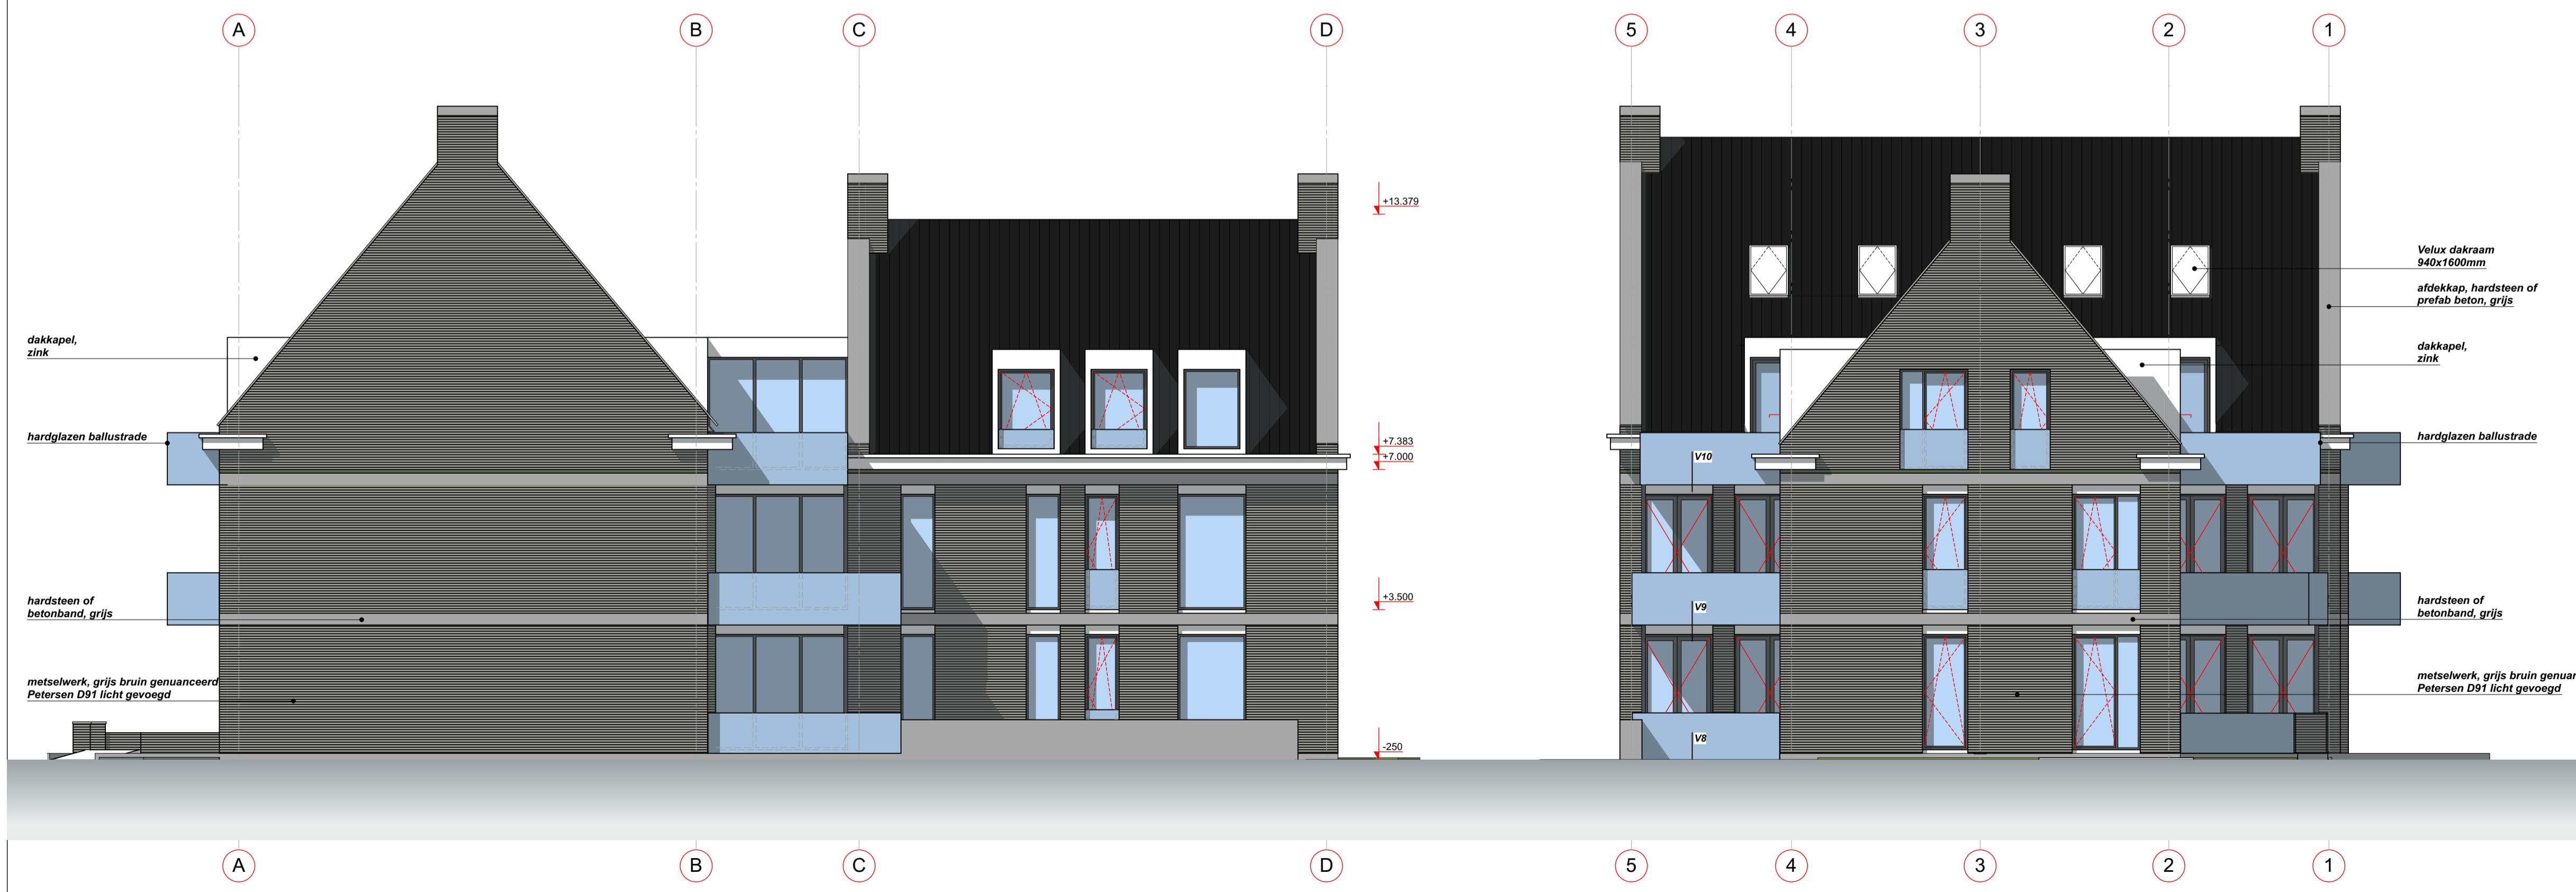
A B C D

+13.379

dakkapel,
zink

hardglazen ballustrade

+7.383
+7.000

+3.500

hardsteen of
betonband, grijs

metselwerk, grijs bruin genuanceerd
Petersen D91 licht gevoegd

-250

A B C D

5 4 3 2 1

Velux dakraam
940x1600mm

afdekkap, hardsteen of
prefab beton, grijs

dakkapel,
zink

hardglazen ballustrade

V10

V9

hardsteen of
betonband, grijs

metselwerk, grijs bruin genuar
Petersen D91 licht gevoegd

V8

5 4 3 2 1